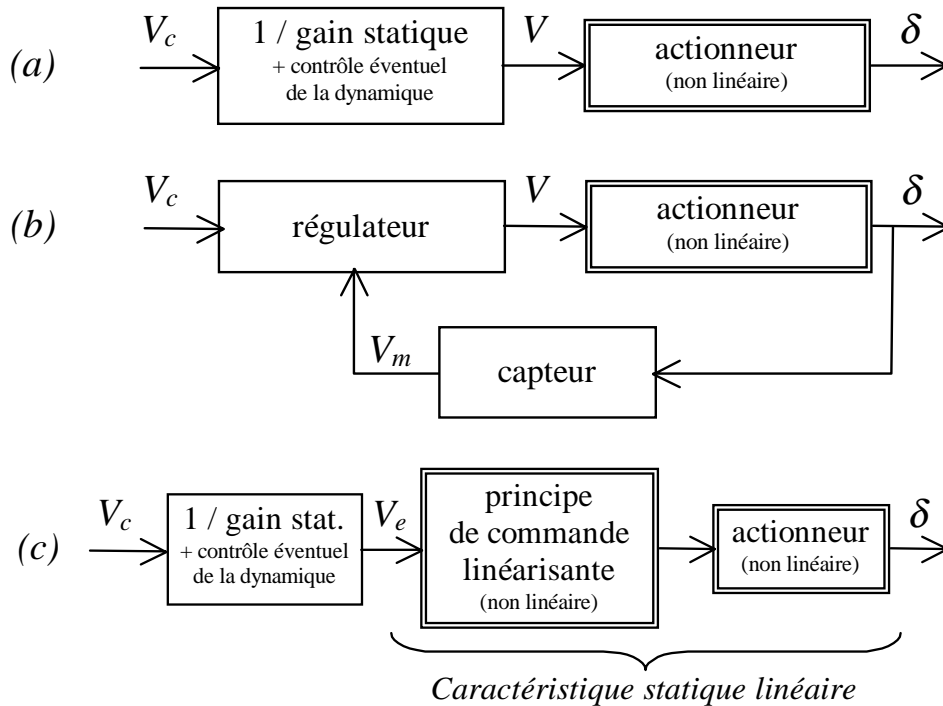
(a) $V_c$ 1 / gain statique + contrôle éventuel de la dynamique $V$ actionneur (non linéaire) $\delta$

(b) $V_c$ régulateur $V$ actionneur (non linéaire) $\delta$

$V_m$ capteur

(c) $V_c$ 1 / gain stat. + contrôle éventuel de la dynamique $V_e$ principe de commande linéarisante (non linéaire) actionneur (non linéaire) $\delta$

Caractéristique statique linéaire